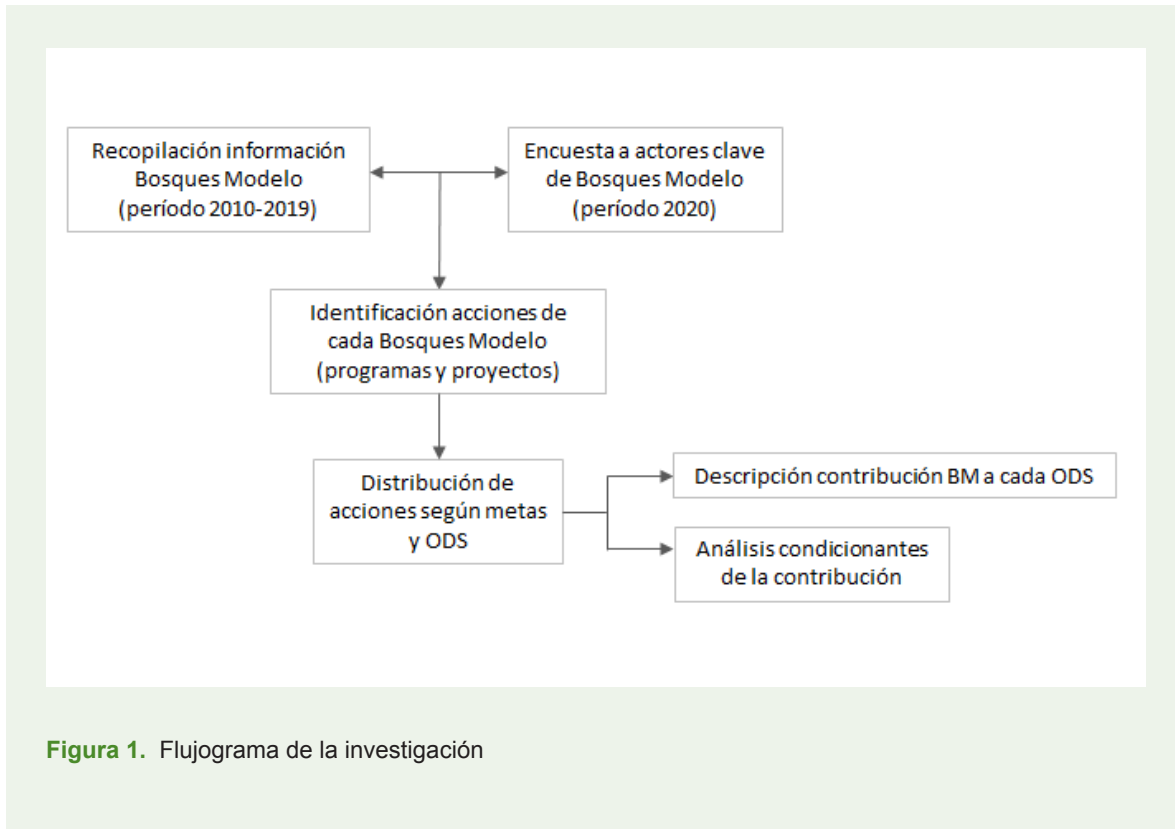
Recopilación información Bosques Modelo (período 2010-2019)

Encuesta a actores clave de Bosques Modelo (período 2020)

Identificación acciones de cada Bosques Modelo (programas y proyectos)

Distribución de acciones según metas y ODS

Descripción contribución BM a cada ODS

Análisis condicionantes de la contribución

Figura 1. Flujograma de la investigación